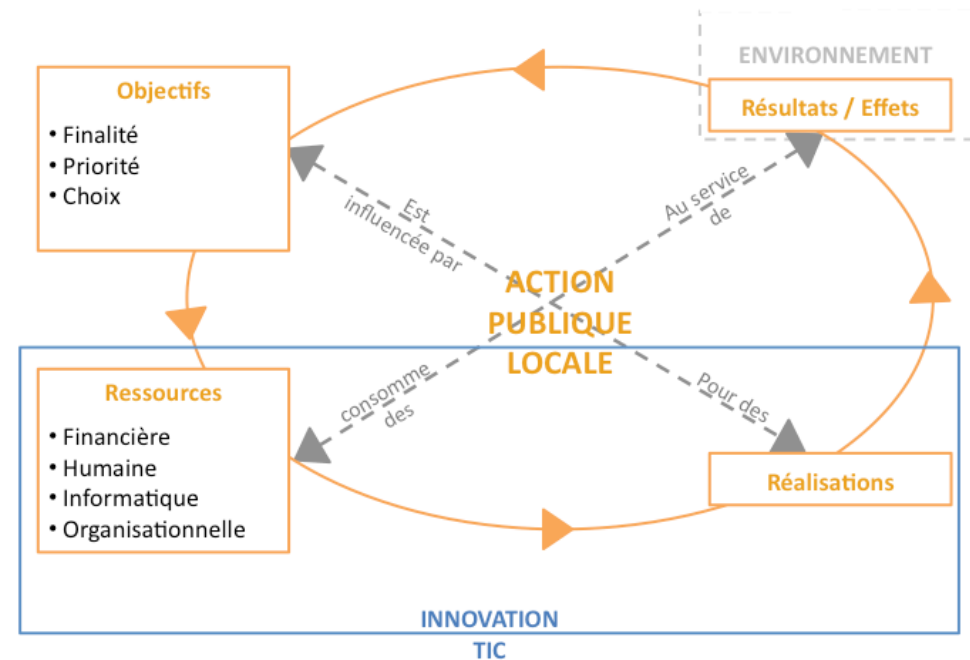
ENVIRONNEMENT

Objectifs
• Finalité
• Priorité
• Choix

Résultats / Effets

Est influencée par

Au service de

ACTION PUBLIQUE LOCALE

consomme des

Pour des

Ressources
• Financière
• Humaine
• Informatique
• Organisationnelle

Réalisations

INNOVATION TIC